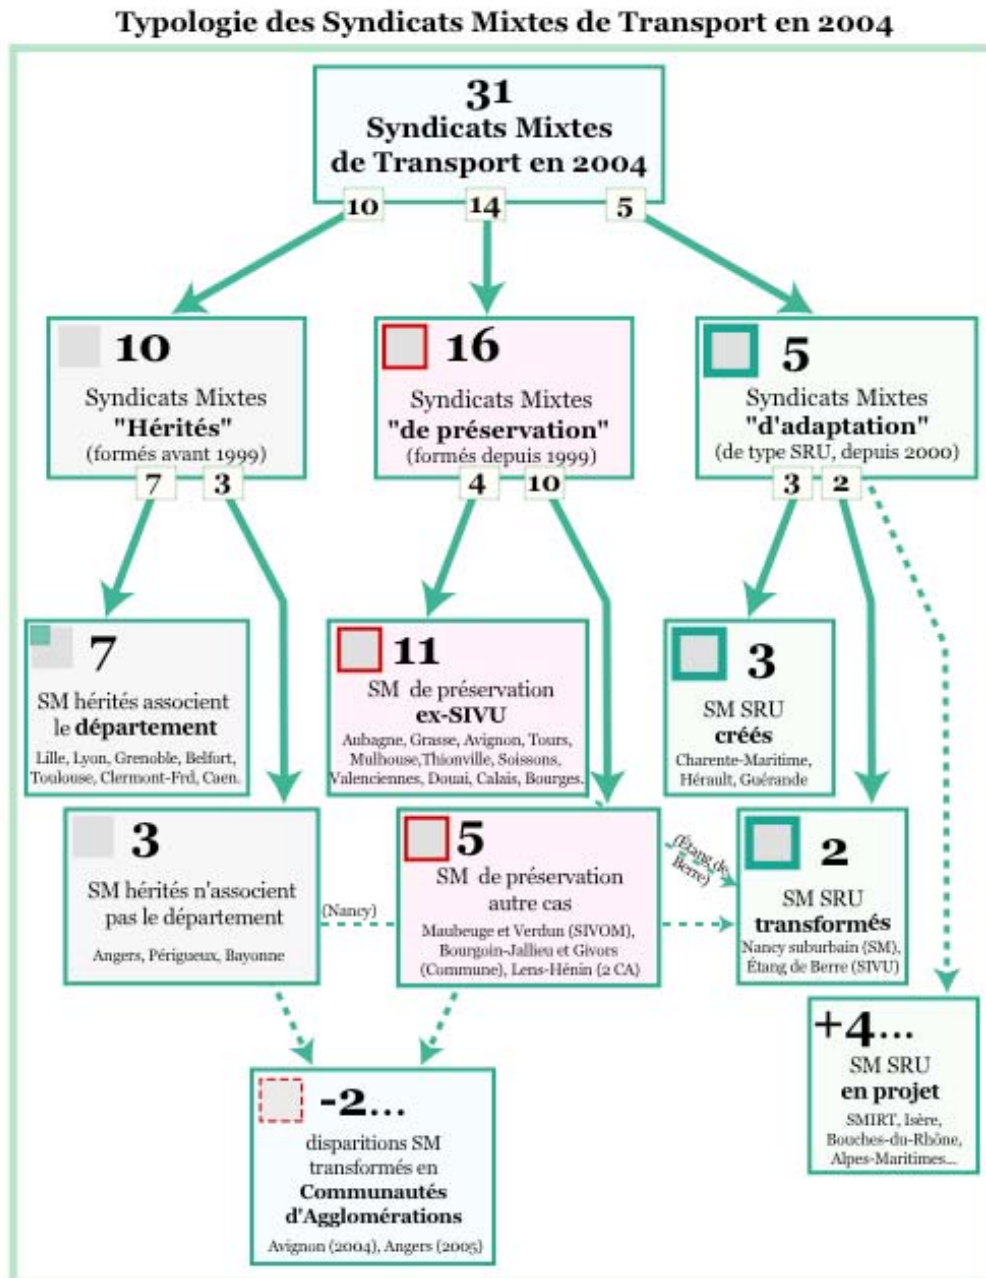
Typologie des Syndicats Mixtes de Transport en 2004

31
Syndicats Mixtes de Transport en 2004

10 14 5

10
Syndicats Mixtes "Hérités" (formés avant 1999)

7 3

16
Syndicats Mixtes "de préservation" (formés depuis 1999)

4 10

5
Syndicats Mixtes "d'adaptation" (de type SRU, depuis 2000)

3 2

7
SM hérités associent le **département**
Lille, Lyon, Grenoble, Belfort, Toulouse, Clermont-Frd, Caen.

11
SM de préservation **ex-SIVU**
Aubagne, Grasse, Avignon, Tours, Mulhouse,Thionville, Soissons, Valenciennes, Douai, Calais, Bourges.

3
SM SRU **créés**
Charente-Maritime, Hérault, Guérande

3
SM hérités n'associent pas le département
Angers, Périgueux, Bayonne

(Nancy)

5
SM de préservation autre cas
Maubeuge et Verdun (SIVOM), Bourgoin-Jallieu et Givors (Commune), Lens-Hénin (2 CA)

(Étang de Berre)

2
SM SRU **transformés**
Nancy suburbain (SM), Étang de Berre (SIVU)

+4...
SM SRU **en projet**
SMIRT, Isère, Bouches-du-Rhône, Alpes-Maritimes...

-2...
disparitions SM transformés en **Communautés d'Agglomérations**
Avignon (2004), Angers (2005)